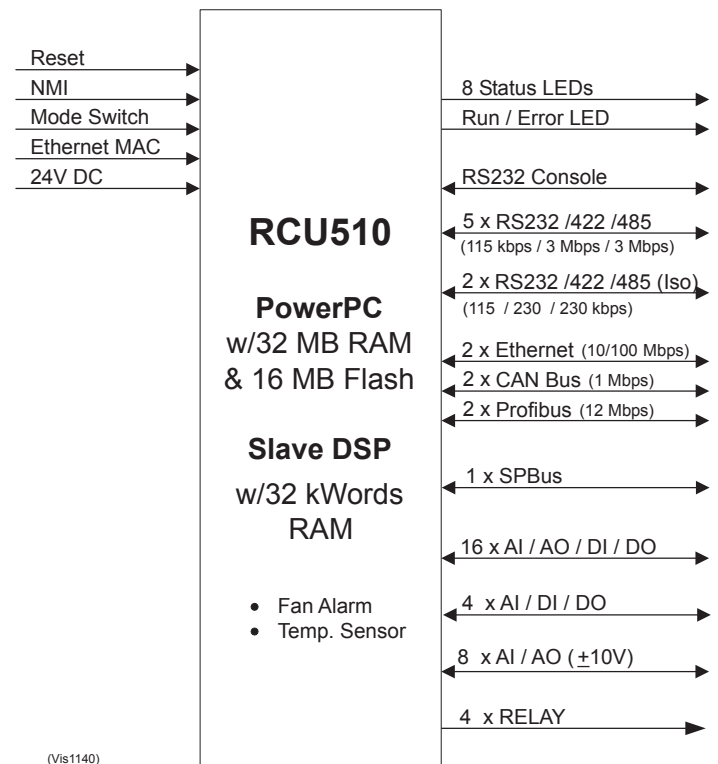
Reset
NMI
Mode Switch
Ethernet MAC
24V DC

RCU510

PowerPC
w/32 MB RAM
& 16 MB Flash

Slave DSP
w/32 kWords
RAM

• Fan Alarm
• Temp. Sensor

8 Status LEDs
Run / Error LED
RS232 Console
5 x RS232 /422 /485
(115 kbps / 3 Mbps / 3 Mbps)
2 x RS232 /422 /485 (Iso)
(115 / 230 / 230 kbps)
2 x Ethernet (10/100 Mbps)
2 x CAN Bus (1 Mbps)
2 x Profibus (12 Mbps)
1 x SPBus
16 x AI / AO / DI / DO
4 x AI / DI / DO
8 x AI / AO ($\pm$10V)
4 x RELAY

(Vis1140)